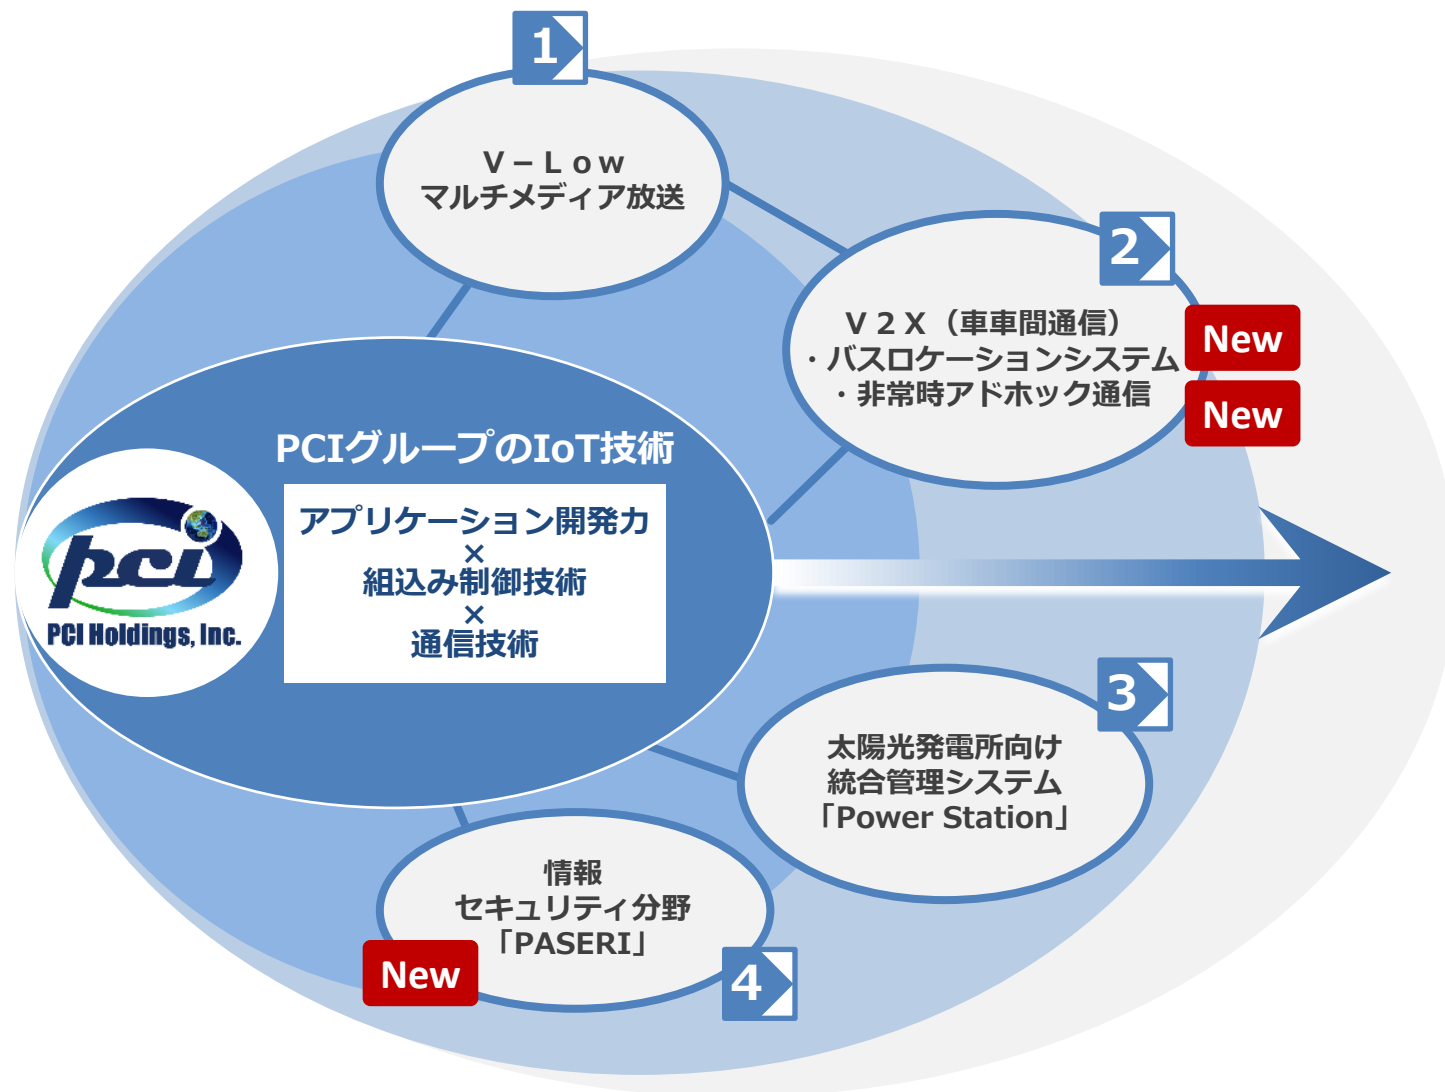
1
V－Low
マルチメディア放送

2
V２X（車車間通信）
・バスロケーションシステム
・非常時アドホック通信
New
New

pci
PCI Holdings, Inc.

PCIグループのIoT技術
アプリケーション開発力
×
組込み制御技術
×
通信技術

3
太陽光発電所向け
統合管理システム
「Power Station」

情報
セキュリティ分野
「PASERI」
New
4